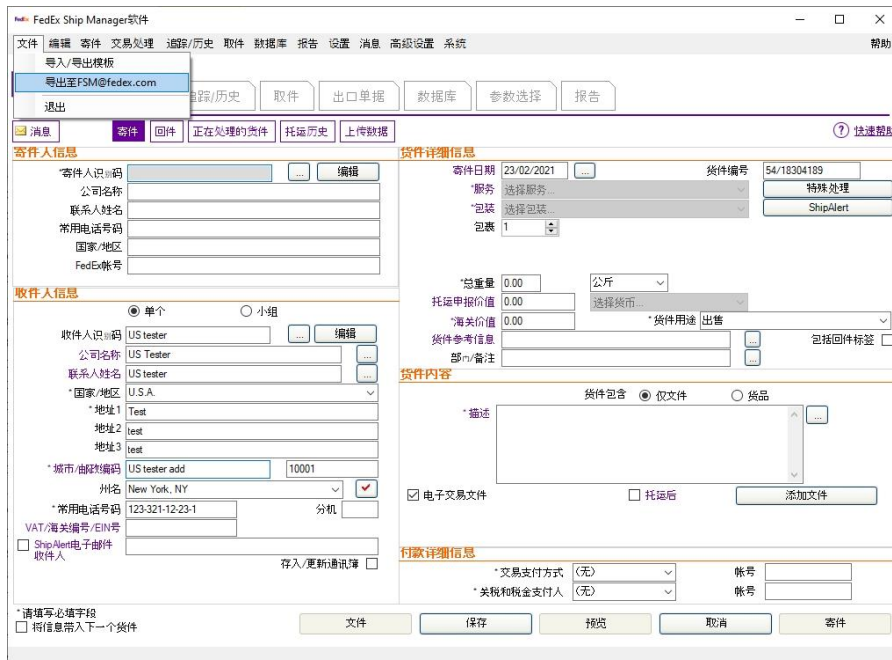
FedEx FedEx Ship Manager软件

文件 编辑 寄件 交易处理 追踪/历史 取件 数据库 报告 设置 消息 高级设置 系统 帮助

导入/导出模板
导出至FSM@fedex.com
退出

追踪/历史 取件 出口单据 数据库 参数选择 报告

消息 寄件 回件 正在处理的货件 托运历史 上传数据 ? 快速帮助

寄件人信息
*寄件人识别码 ... 编辑
公司名称
联系人姓名
常用电话号码
国家/地区
FedEx帐号

收件人信息
◉ 单个 ○ 小组
收件人识别码 US tester ... 编辑
公司名称 US Tester ...
联系人姓名 US tester ...
*国家/地区 U.S.A.
*地址1 Test
地址2 test
地址3 test
*城市/邮政编码 US tester add 10001
州名 New York, NY
*常用电话号码 123-321-12-23-1 分机
VAT/海关编号/EIN号
☐ ShipAlert电子邮件收件人
存入/更新通讯簿 ☐

货件详细信息
寄件日期 23/02/2021 ... 货件编号 54/18304189
*服务 选择服务... 特殊处理
*包装 选择包装... ShipAlert
包裹 1
*总重量 0.00 公斤
托运申报价值 0.00 选择货币...
*海关价值 0.00 *货件用途 出售
货件参考信息 ... 包括回件标签 ☐
部门/备注 ...

货件内容
货件包含 ◉ 仅文件 ○ 货品
*描述 ...
☑ 电子交易文件 ☐ 托运后 添加文件

付款详细信息
*交易支付方式 (无) 帐号
*关税和税金支付人 (无) 帐号

*请填写必填字段
☐ 将信息带入下一个货件
文件 保存 预览 取消 寄件